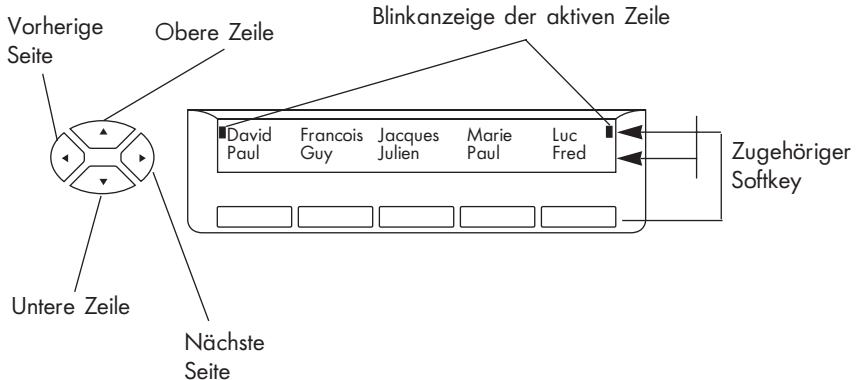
Vorherige Seite

Obere Zeile

Blinkanzeige der aktiven Zeile

| David | Francois | Jacques | Marie | Luc |
|---|---|---|---|---|
| Paul | Guy | Julien | Paul | Fred |

Zugehöriger Softkey

Untere Zeile

Nächste Seite